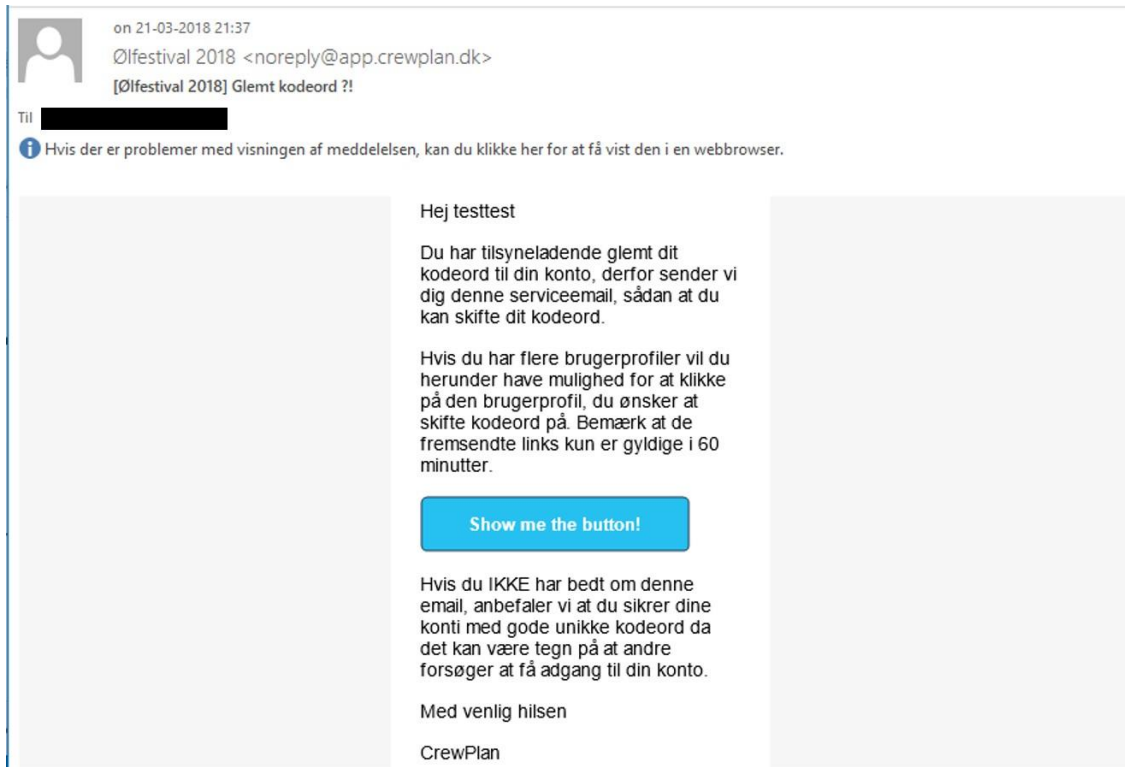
on 21-03-2018 21:37
Ølfestival 2018 <noreply@app.crewplan.dk>
[Ølfestival 2018] Glemt kodeord ?!

Til

Hvis der er problemer med visningen af meddelelsen, kan du klikke her for at få vist den i en webbrowser.

Hej testtest

Du har tilsyneladende glemt dit kodeord til din konto, derfor sender vi dig denne serviceemail, sådan at du kan skifte dit kodeord.

Hvis du har flere brugerprofiler vil du herunder have mulighed for at klikke på den brugerprofil, du ønsker at skifte kodeord på. Bemærk at de fremsendte links kun er gyldige i 60 minutter.

Show me the button!

Hvis du IKKE har bedt om denne email, anbefaler vi at du sikrer dine konti med gode unikke kodeord da det kan være tegn på at andre forsøger at få adgang til din konto.

Med venlig hilsen

CrewPlan